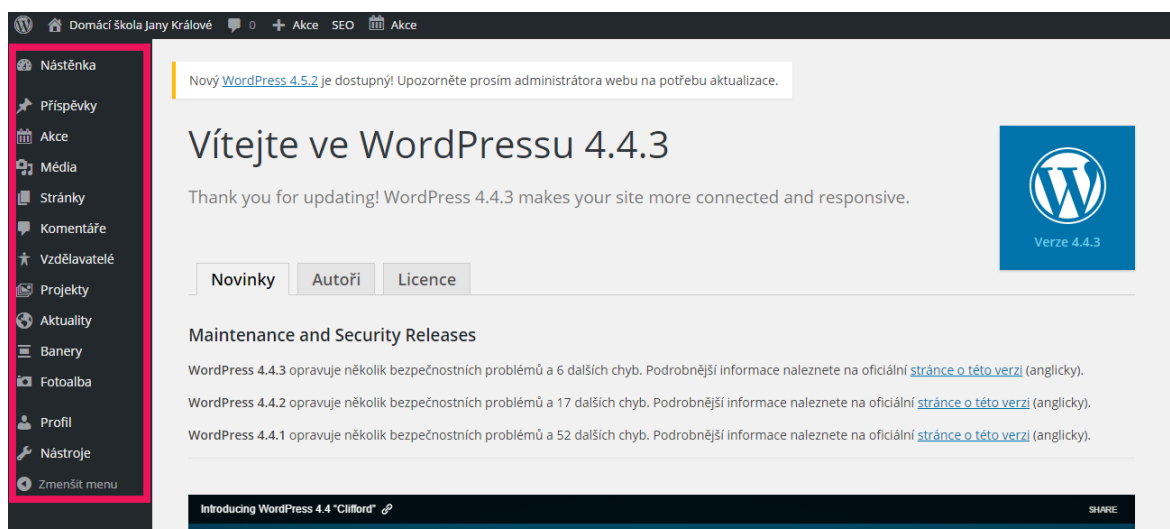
Domácí škola Jany Králové 0 Akce SEO Akce

Nástěnka
Příspěvky
Akce
Média
Stránky
Komentáře
Vzdělavatelé
Projekty
Aktuality
Banery
Fotoalba
Profil
Nástroje
Zmenšit menu

Nový WordPress 4.5.2 je dostupný! Upozorněte prosím administrátora webu na potřebu aktualizace.

Vítejte ve WordPressu 4.4.3

Thank you for updating! WordPress 4.4.3 makes your site more connected and responsive.

Verze 4.4.3

Novinky Autoři Licence

Maintenance and Security Releases

WordPress 4.4.3 opravuje několik bezpečnostních problémů a 6 dalších chyb. Podrobnější informace naleznete na oficiální stránce o této verzi (anglicky).

WordPress 4.4.2 opravuje několik bezpečnostních problémů a 17 dalších chyb. Podrobnější informace naleznete na oficiální stránce o této verzi (anglicky).

WordPress 4.4.1 opravuje několik bezpečnostních problémů a 52 dalších chyb. Podrobnější informace naleznete na oficiální stránce o této verzi (anglicky).

Introducing WordPress 4.4 "Clifford"

SHARE